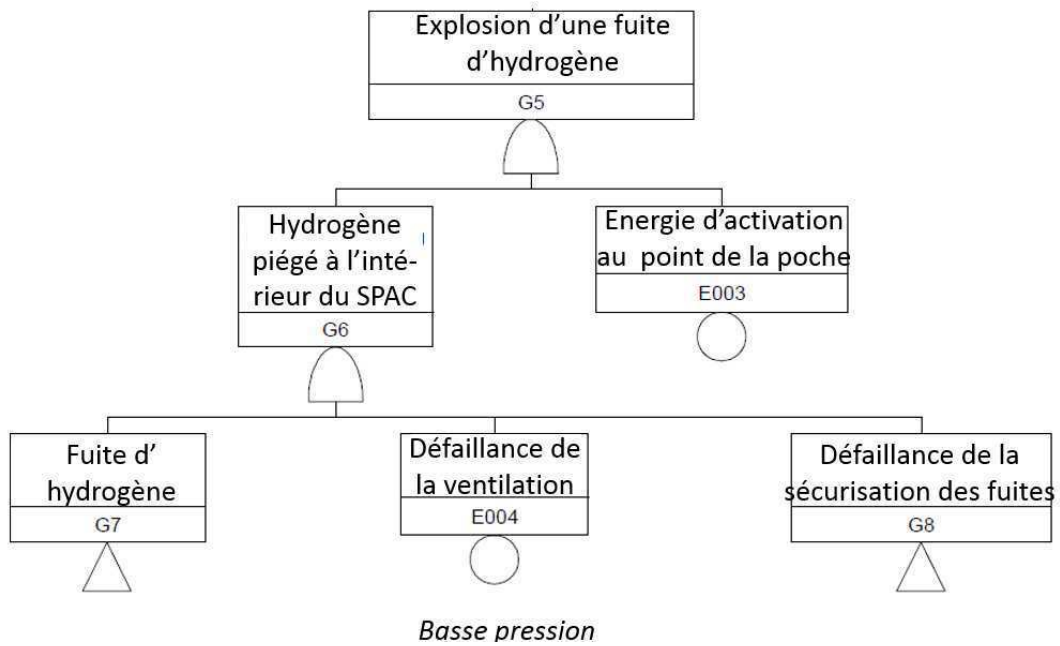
Explosion d'une fuite d'hydrogène
G5

Hydrogène piégé à l'intérieur du SPAC
G6

Energie d'activation au point de la poche
E003

Fuite d' hydrogène
G7

Défaillance de la ventilation
E004

Défaillance de la sécurisation des fuites
G8

*Basse pression*